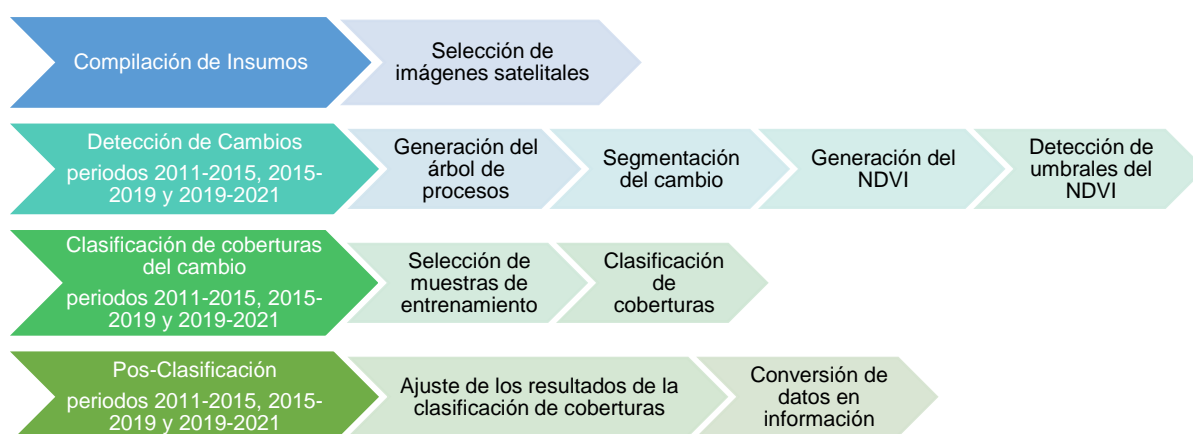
Compilación de Insumos

Selección de imágenes satelitales

Detección de Cambios

periodos 2011-2015, 2015-2019 y 2019-2021

Generación del árbol de procesos

Segmentación del cambio

Generación del NDVI

Detección de umbrales del NDVI

Clasificación de coberturas del cambio

periodos 2011-2015, 2015-2019 y 2019-2021

Selección de muestras de entrenamiento

Clasificación de coberturas

Pos-Clasificación

periodos 2011-2015, 2015-2019 y 2019-2021

Ajuste de los resultados de la clasificación de coberturas

Conversión de datos en información